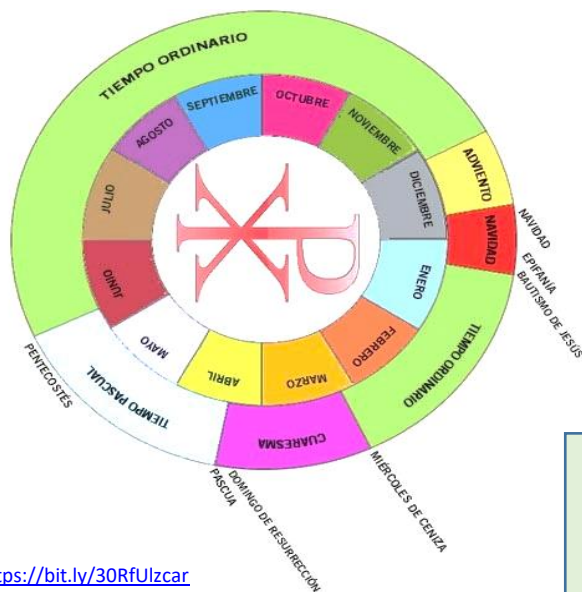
TIEMPO ORDINARIO

SEPTIEMBRE
OCTUBRE
NOVIEMBRE
DICIEMBRE
ENERO
FEBRERO
MARZO
ABRIL
MAYO
JUNIO
JULIO
AGOSTO

ADVIENTO
NAVIDAD
NAVIDAD
EPIFANÍA
BAUTISMO DE JESÚS
TIEMPO ORDINARIO
CUARESMA
MIÉRCOLES DE CENIZA
DOMINGO DE RESURRECCIÓN
PASCUA
TIEMPO PASCUAL
PENTECOSTES

tps://bit.ly/30RfUlzcar